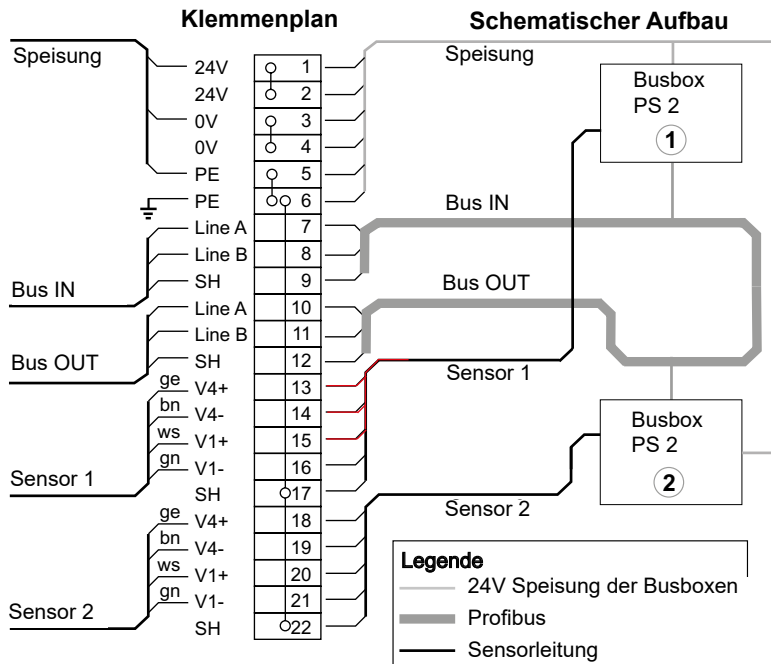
Klemmenplan

Schematischer Aufbau

Speisung

24V
24V
0V
0V
PE
PE

1
2
3
4
5
6

Line A
Line B
SH

7
8
9

Bus IN

Line A
Line B
SH

10
11
12

Bus OUT

ge V4+
bn V4-
ws V1+
gn V1-
SH

13
14
15
16
17

Sensor 1

ge V4+
bn V4-
ws V1+
gn V1-
SH

18
19
20
21
22

Sensor 2

Speisung

Busbox
PS 2
1

Bus IN

Bus OUT

Sensor 1

Busbox
PS 2
2

Sensor 2

Legende
24V Speisung der Busboxen
Profibus
Sensorleitung